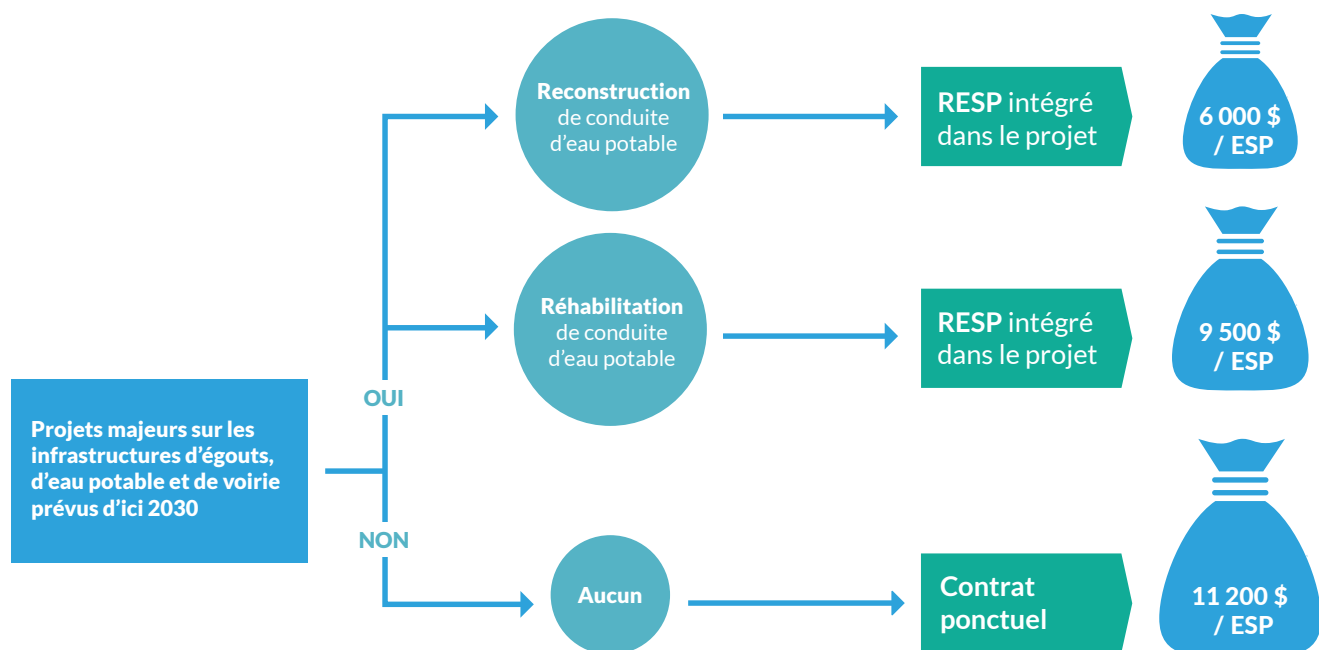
Projets majeurs sur les infrastructures d’égouts, d’eau potable et de voirie prévus d’ici 2030

OUI

NON

Reconstruction de conduite d’eau potable

RESP intégré dans le projet

6 000 $ / ESP

Réhabilitation de conduite d’eau potable

RESP intégré dans le projet

9 500 $ / ESP

Aucun

Contrat ponctuel

11 200 $ / ESP